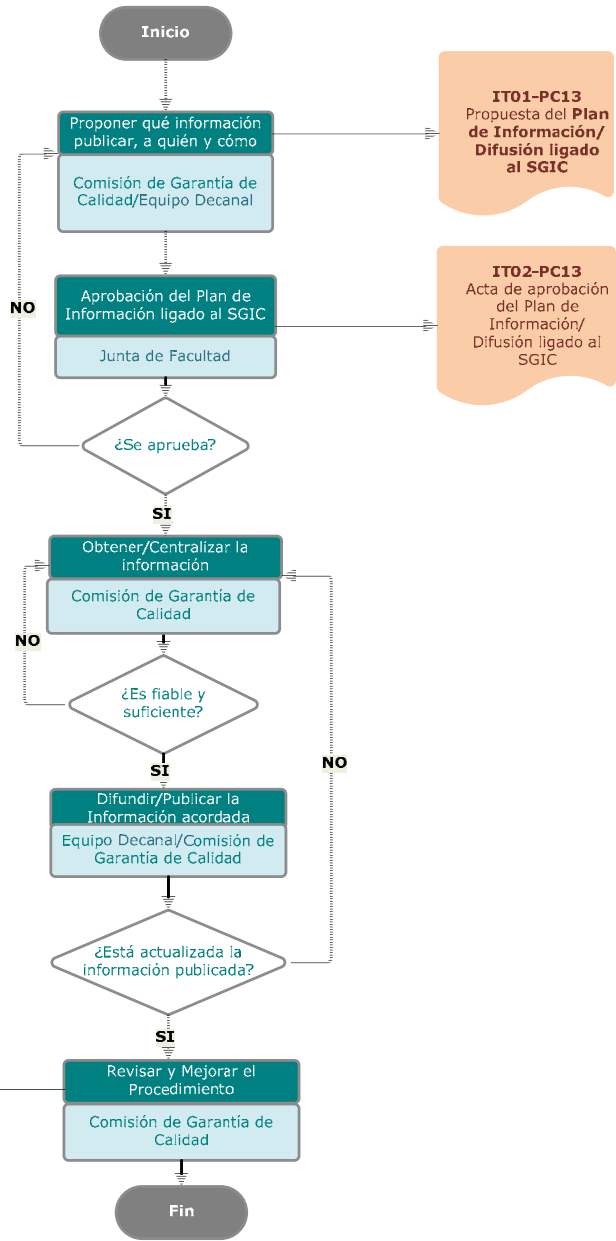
Inicio

Proponer qué información publicar, a quién y cómo

Comisión de Garantía de Calidad/Equipo Decanal

IT01-PC13
Propuesta del Plan de Información/ Difusión ligado al SGIC

NO

Aprobación del Plan de Información ligado al SGIC

Junta de Facultad

IT02-PC13
Acta de aprobación del Plan de Información/ Difusión ligado al SGIC

¿Se aprueba?

SI

Obtener/Centralizar la información

Comisión de Garantía de Calidad

NO

¿Es fiable y suficiente?

SI

NO

Difundir/Publicar la Información acordada

Equipo Decanal/Comisión de Garantía de Calidad

¿Está actualizada la información publicada?

SI

Revisar y Mejorar el Procedimiento

Comisión de Garantía de Calidad

Fin